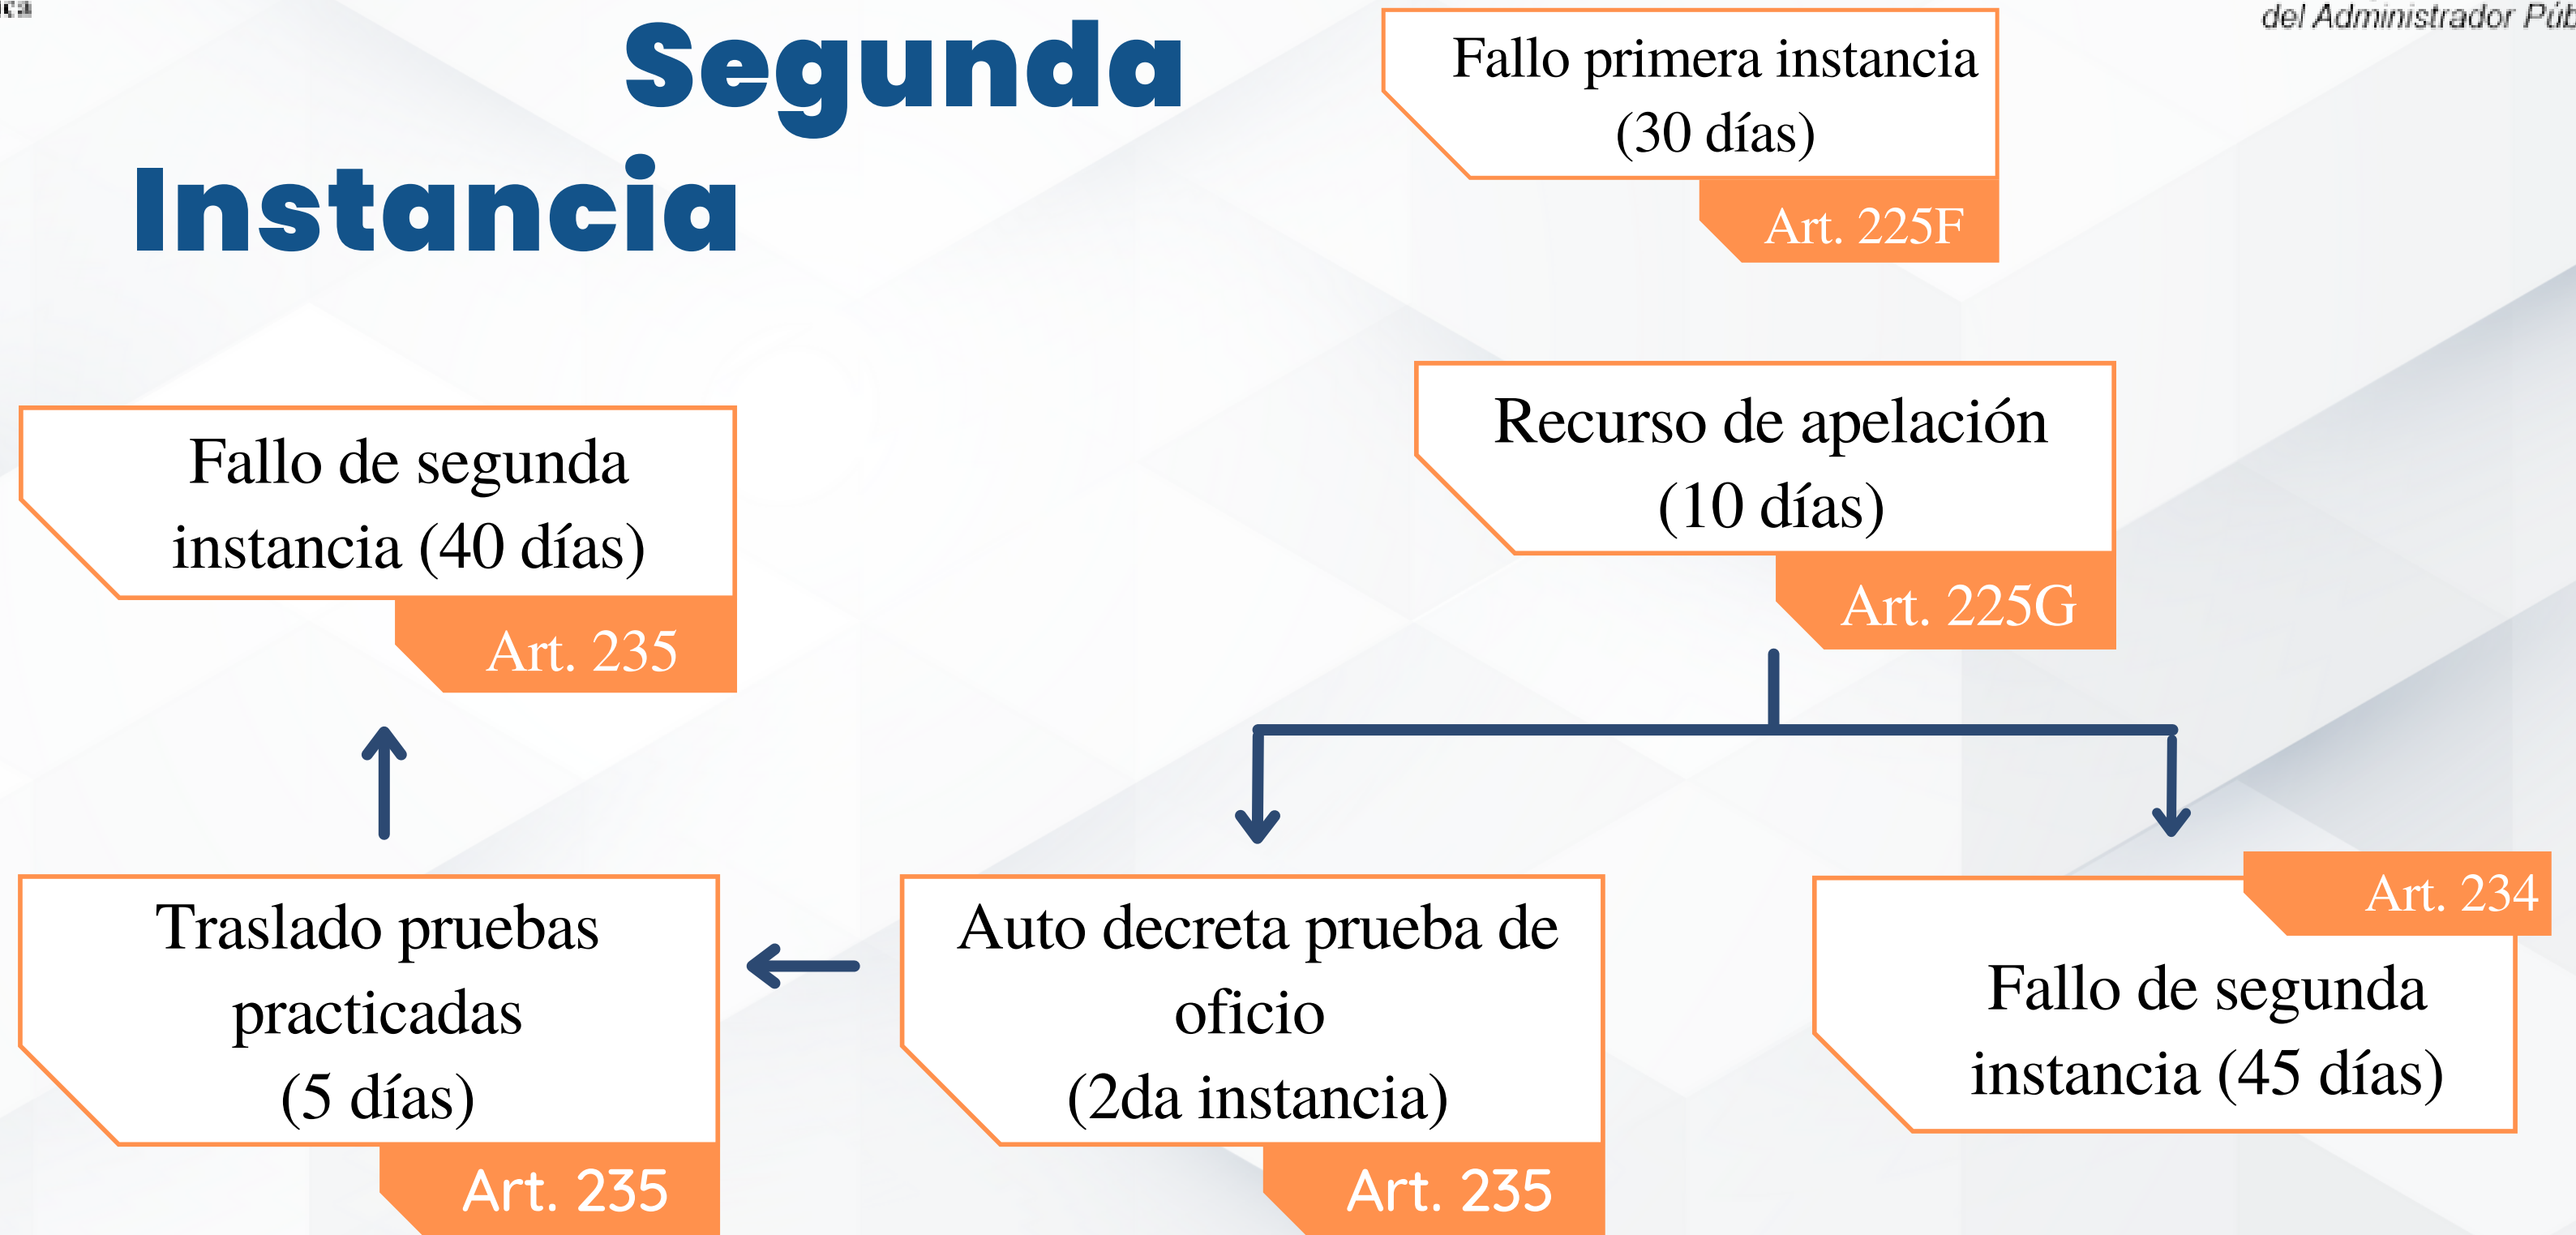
ica

del Administrador Púb

Segunda Instancia

Fallo primera instancia (30 días)

Art. 225F

Recurso de apelación (10 días)

Art. 225G

Fallo de segunda instancia (40 días)

Art. 235

Traslado pruebas practicadas (5 días)

Art. 235

Auto decreta prueba de oficio (2da instancia)

Art. 235

Art. 234

Fallo de segunda instancia (45 días)